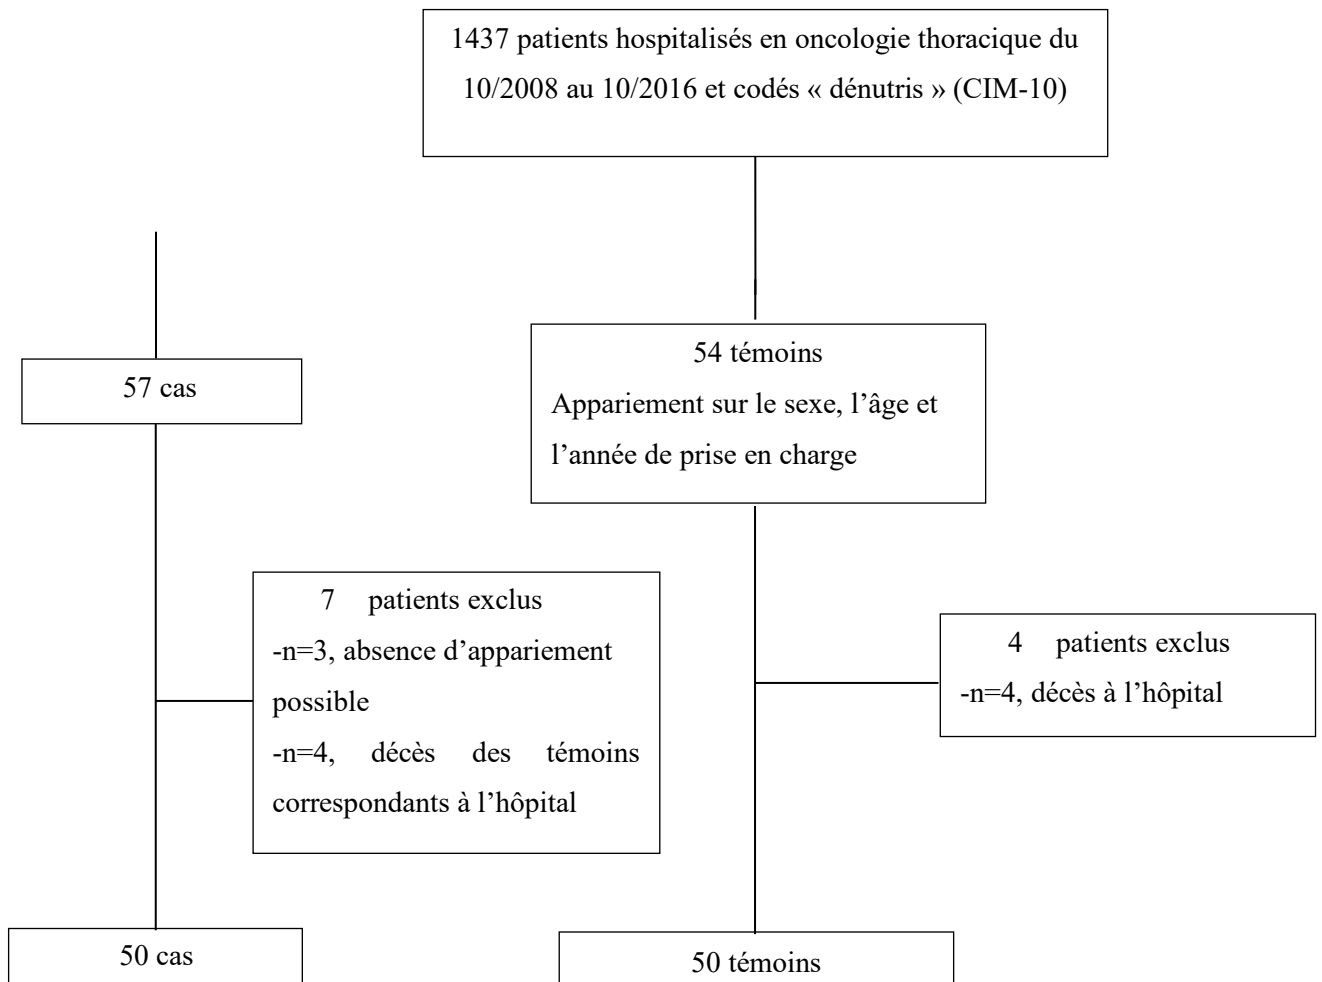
1437 patients hospitalisés en oncologie thoracique du 10/2008 au 10/2016 et codés « dénutris » (CIM-10)

57 cas

54 témoins
Appariement sur le sexe, l’âge et l’année de prise en charge

7 patients exclus
-n=3, absence d’appariement possible
-n=4, décès des témoins correspondants à l’hôpital

4 patients exclus
-n=4, décès à l’hôpital

50 cas

50 témoins